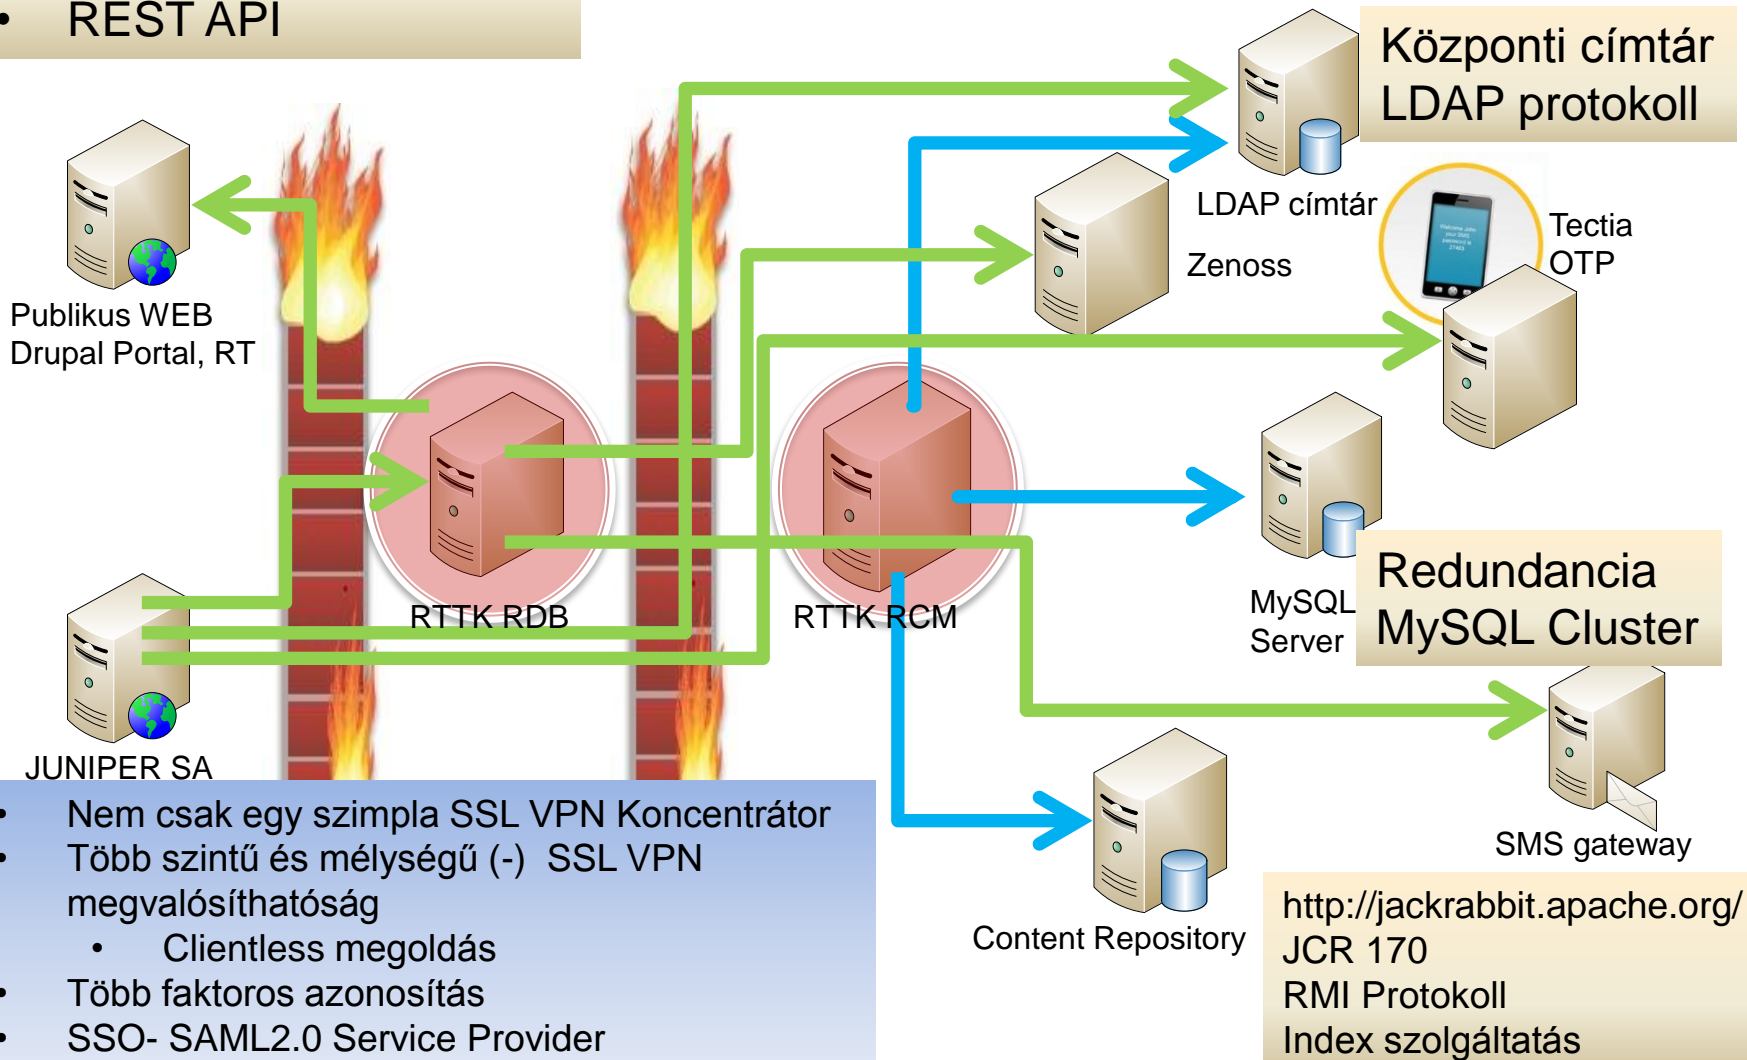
• REST API

Központi címtár
LDAP protokoll

LDAP címtár

Zenoss

Tectia
OTP

Publikus WEB
Drupal Portal, RT

RTTK RDB

RTTK RCM

MySQL
Server

Redundancia
MySQL Cluster

JUNIPER SA

SMS gateway

Content Repository

• Nem csak egy szimpla SSL VPN Koncentrátor
• Több szintű és mélységű (-) SSL VPN megvalósíthatóság
  • Clientless megoldás
• Több faktoros azonosítás
• SSO- SAML2.0 Service Provider

http://jackrabbit.apache.org/
JCR 170
RMI Protokoll
Index szolgáltatás